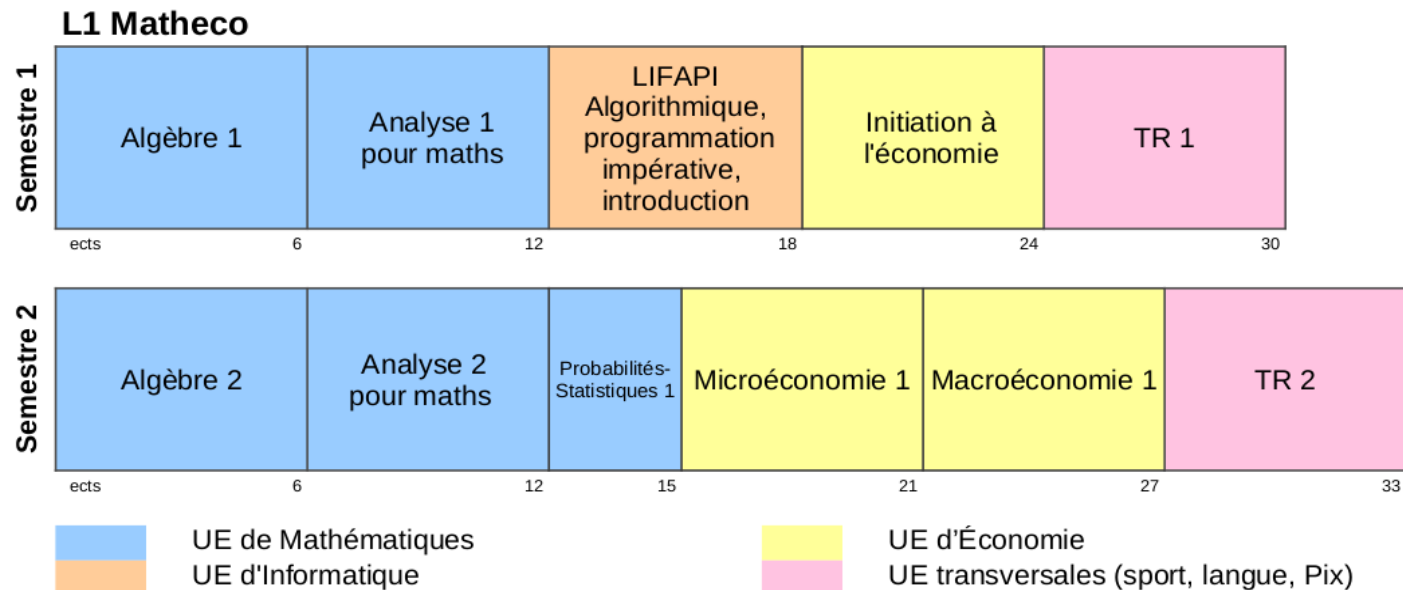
L1 Matheco

Semestre 1

| Algèbre 1 | Analyse 1 pour maths | LIFAPI Algorithmique, programmation impérative, introduction | Initiation à l'économie | TR 1 |
|---|---|---|---|---|

ects 6 12 18 24 30

Semestre 2

| Algèbre 2 | Analyse 2 pour maths | Probabilités-Statistiques 1 | Microéconomie 1 | Macroéconomie 1 | TR 2 |
|---|---|---|---|---|---|

ects 6 12 15 21 27 33

UE de Mathématiques
UE d'Informatique
UE d'Économie
UE transversales (sport, langue, Pix)